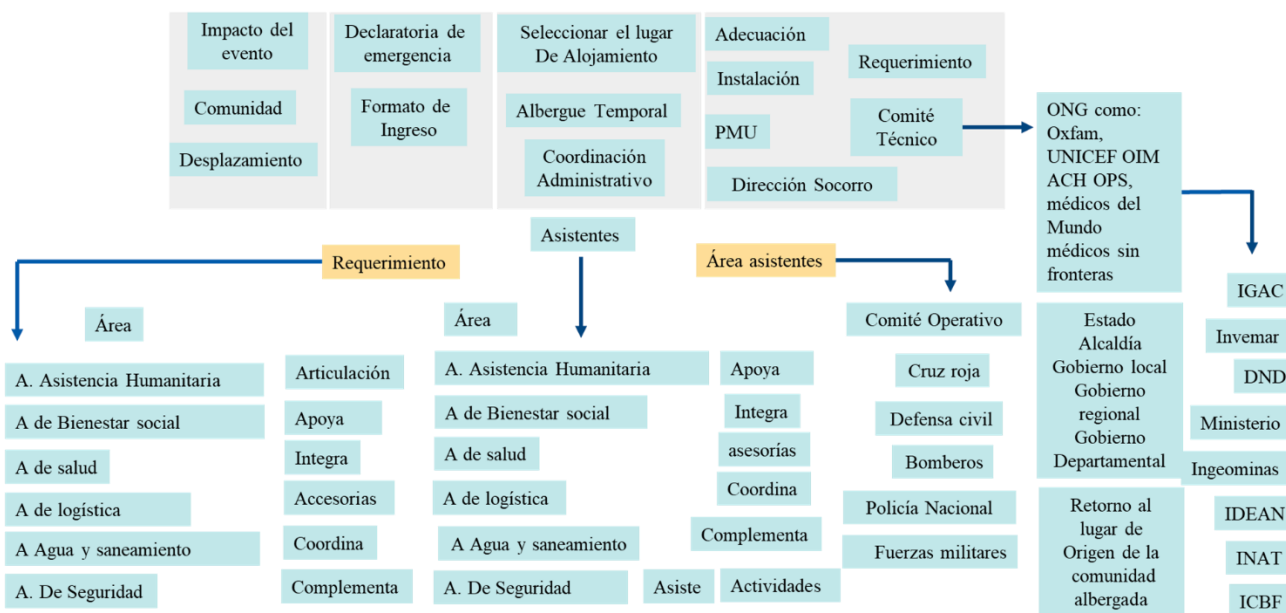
Impacto del evento

Comunidad

Desplazamiento

Declaratoria de emergencia

Formato de Ingreso

Seleccionar el lugar De Alojamiento

Albergue Temporal

Coordinación Administrativo

Adecuación

Instalación

PMU

Dirección Socorro

Requerimiento

Comité Técnico

ONG como: Oxfam, UNICEF OIM ACH OPS, médicos del Mundo médicos sin fronteras

Asistentes

Requerimiento

Área asistentes

Área

A. Asistencia Humanitaria

A de Bienestar social

A de salud

A de logística

A Agua y saneamiento

A. De Seguridad

Articulación

Apoya

Integra

Accesorias

Coordina

Complementa

Área

A. Asistencia Humanitaria

A de Bienestar social

A de salud

A de logística

A Agua y saneamiento

A. De Seguridad

Asiste

Apoya

Integra

asesorías

Coordina

Complementa

Actividades

Comité Operativo

Cruz roja

Defensa civil

Bomberos

Policía Nacional

Fuerzas militares

Estado Alcaldía Gobierno local Gobierno regional Gobierno Departamental

Retorno al lugar de Origen de la comunidad albergada

IGAC

Invemar

DND

Ministerio

Ingeominas

IDEAN

INAT

ICBF